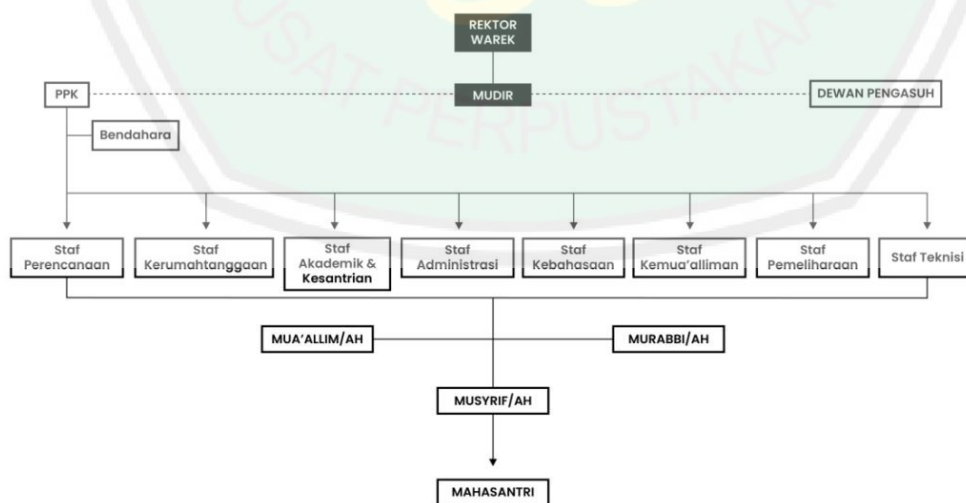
REKTOR
WAREK

PPK

MUDIR

DEWAN PENGASUH

Bendahara

Staf Perencanaan

Staf Kerumahtanggaan

Staf Akademik & Kesantrian

Staf Administrasi

Staf Kebahasaan

Staf Kemua'alliman

Staf Pemeliharaan

Staf Teknisi

MUA'ALLIM/AH

MURABBI/AH

MUSYRIF/AH

MAHASANTRI